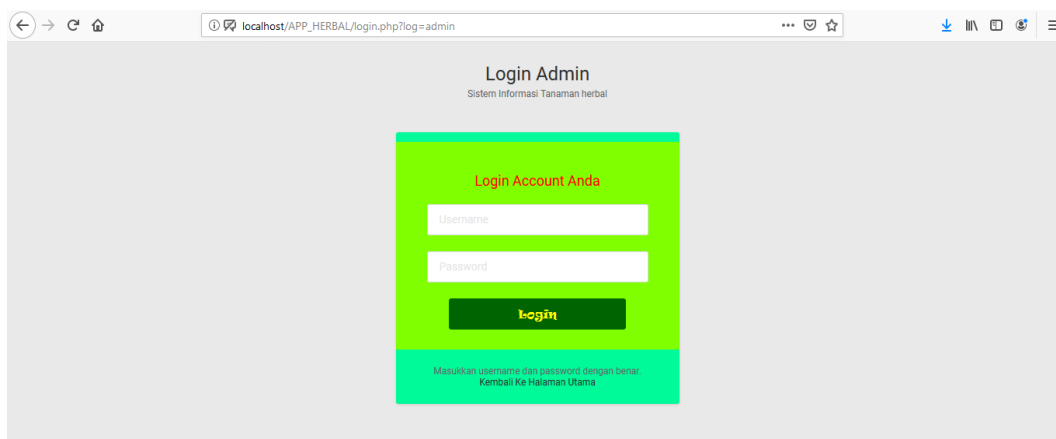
localhost/APP_HERBAL/login.php?log=admin

Login Admin
Sistem Informasi Tanaman herbal

Login Account Anda

Username

Password

Login

Masukkan username dan password dengan benar.
Kembali Ke Halaman Utama